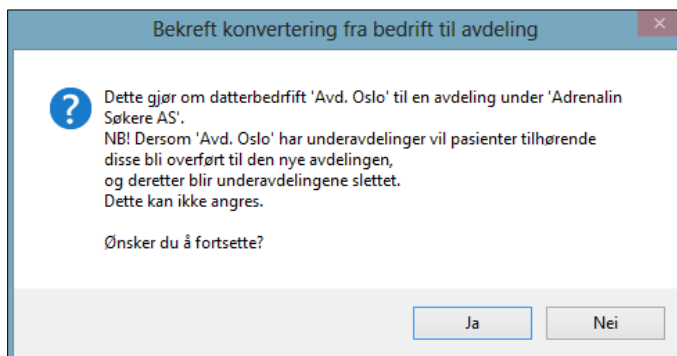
Bekreft konvertering fra bedrift til avdeling

Dette gjør om datterbedrfift 'Avd. Oslo' til en avdeling under 'Adrenalin Søkere AS'.
NB! Dersom 'Avd. Oslo' har underavdelinger vil pasienter tilhørende disse bli overført til den nye avdelingen, og deretter blir underavdelingene slettet.
Dette kan ikke angres.

Ønsker du å fortsette?

Ja
Nei